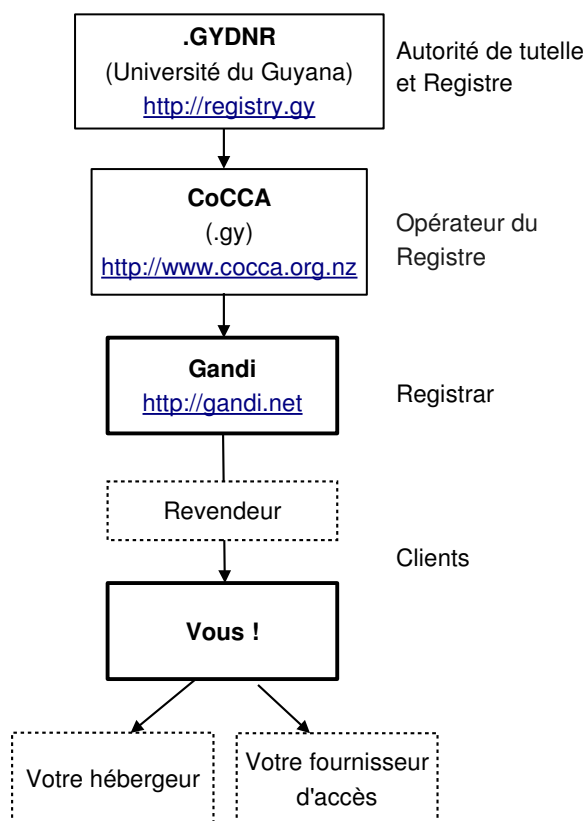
.GYDNR
(Université du Guyana)
http://registry.gy

Autorité de tutelle et Registre

CoCCA
(.gy)
http://www.cocca.org.nz

Opérateur du Registre

Gandi
http://gandi.net

Registrar

Revendeur

Clients

Vous !

Votre hébergeur

Votre fournisseur d'accès